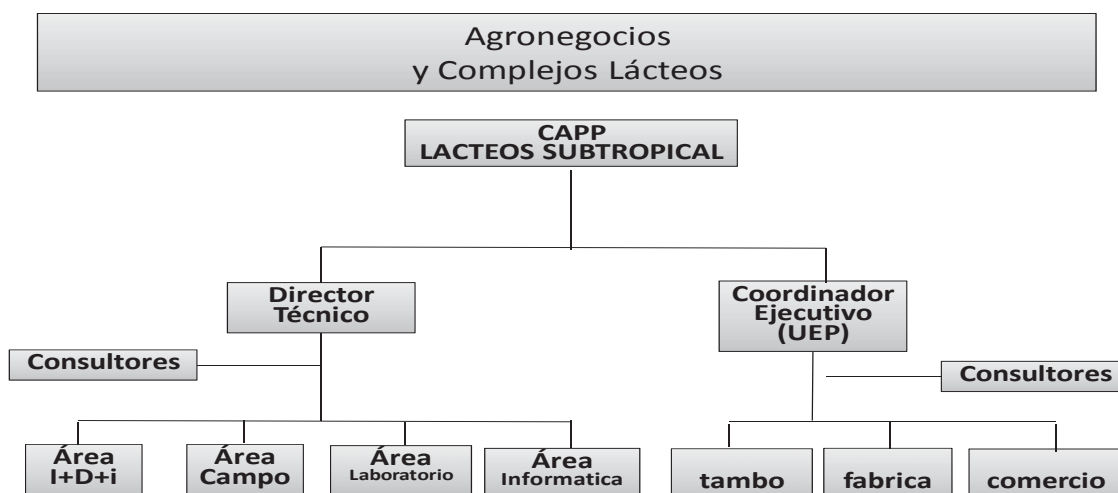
Agronegocios
y Complejos Lácteos

CAPP
LACTEOS SUBTROPICAL

Director
Técnico

Coordinador
Ejecutivo
(UEP)

Consultores

Consultores

Área
I+D+i

Área
Campo

Área
Laboratorio

Área
Informatica

tambo

fabrica

comercio